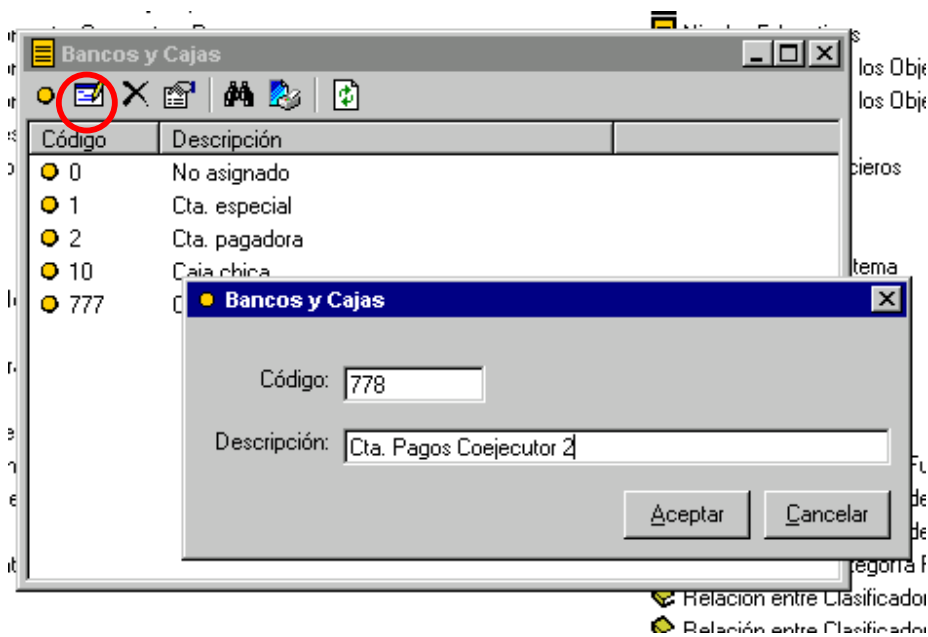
Bancos y Cajas

| Código | Descripción |
|---|---|
| 0 | No asignado |
| 1 | Cta. especial |
| 2 | Cta. pagadora |
| 10 | Caja chica |
| 777 | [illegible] |

Bancos y Cajas

Código: 778

Descripción: Cta. Pagos Coejecutor 2

Aceptar
Cancelar

los Obje
los Obje
cieros
tema
Fu
de
de
egoría F
Relación entre Clasificador
Relación entre Clasificador